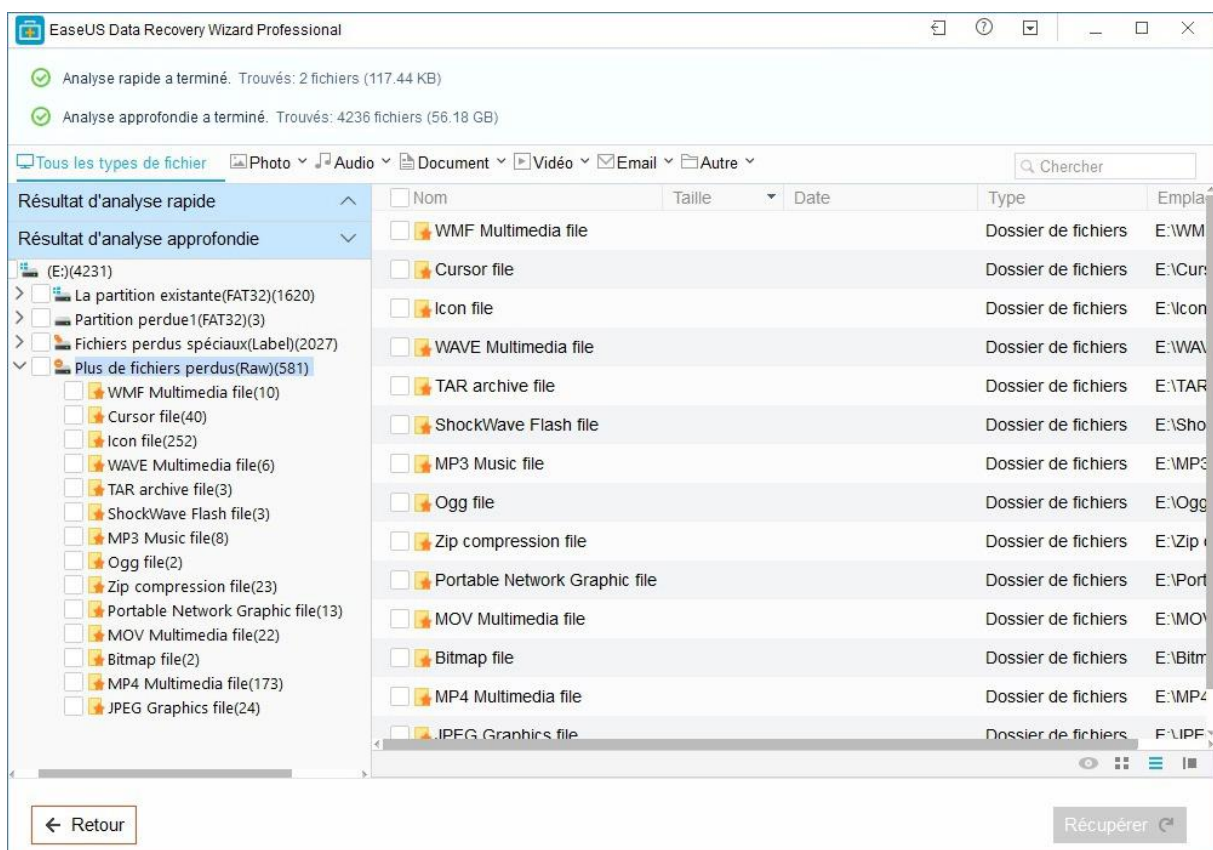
EaseUS Data Recovery Wizard Professional

Analyse rapide a terminé. Trouvés: 2 fichiers (117.44 KB)

Analyse approfondie a terminé. Trouvés: 4236 fichiers (56.18 GB)

Tous les types de fichier Photo Audio Document Vidéo Email Autre

Chercher

Résultat d'analyse rapide

Résultat d'analyse approfondie

(E:)(4231)
La partition existante(FAT32)(1620)
Partition perdue1(FAT32)(3)
Fichiers perdus spéciaux(Label)(2027)
Plus de fichiers perdus(Raw)(581)
WMF Multimedia file(10)
Cursor file(40)
Icon file(252)
WAVE Multimedia file(6)
TAR archive file(3)
ShockWave Flash file(3)
MP3 Music file(8)
Ogg file(2)
Zip compression file(23)
Portable Network Graphic file(13)
MOV Multimedia file(22)
Bitmap file(2)
MP4 Multimedia file(173)
JPEG Graphics file(24)

| Nom | Taille | Date | Type | Empla |
|---|---|---|---|---|
| WMF Multimedia file | | | Dossier de fichiers | E:\WM |
| Cursor file | | | Dossier de fichiers | E:\Cur |
| Icon file | | | Dossier de fichiers | E:\Icon |
| WAVE Multimedia file | | | Dossier de fichiers | E:\WAV |
| TAR archive file | | | Dossier de fichiers | E:\TAR |
| ShockWave Flash file | | | Dossier de fichiers | E:\Sho |
| MP3 Music file | | | Dossier de fichiers | E:\MP3 |
| Ogg file | | | Dossier de fichiers | E:\Ogg |
| Zip compression file | | | Dossier de fichiers | E:\Zip |
| Portable Network Graphic file | | | Dossier de fichiers | E:\Port |
| MOV Multimedia file | | | Dossier de fichiers | E:\MO |
| Bitmap file | | | Dossier de fichiers | E:\Bitm |
| MP4 Multimedia file | | | Dossier de fichiers | E:\MP4 |
| JPEG Graphics file | | | Dossier de fichiers | E:\JPE |

← Retour

Récupérer